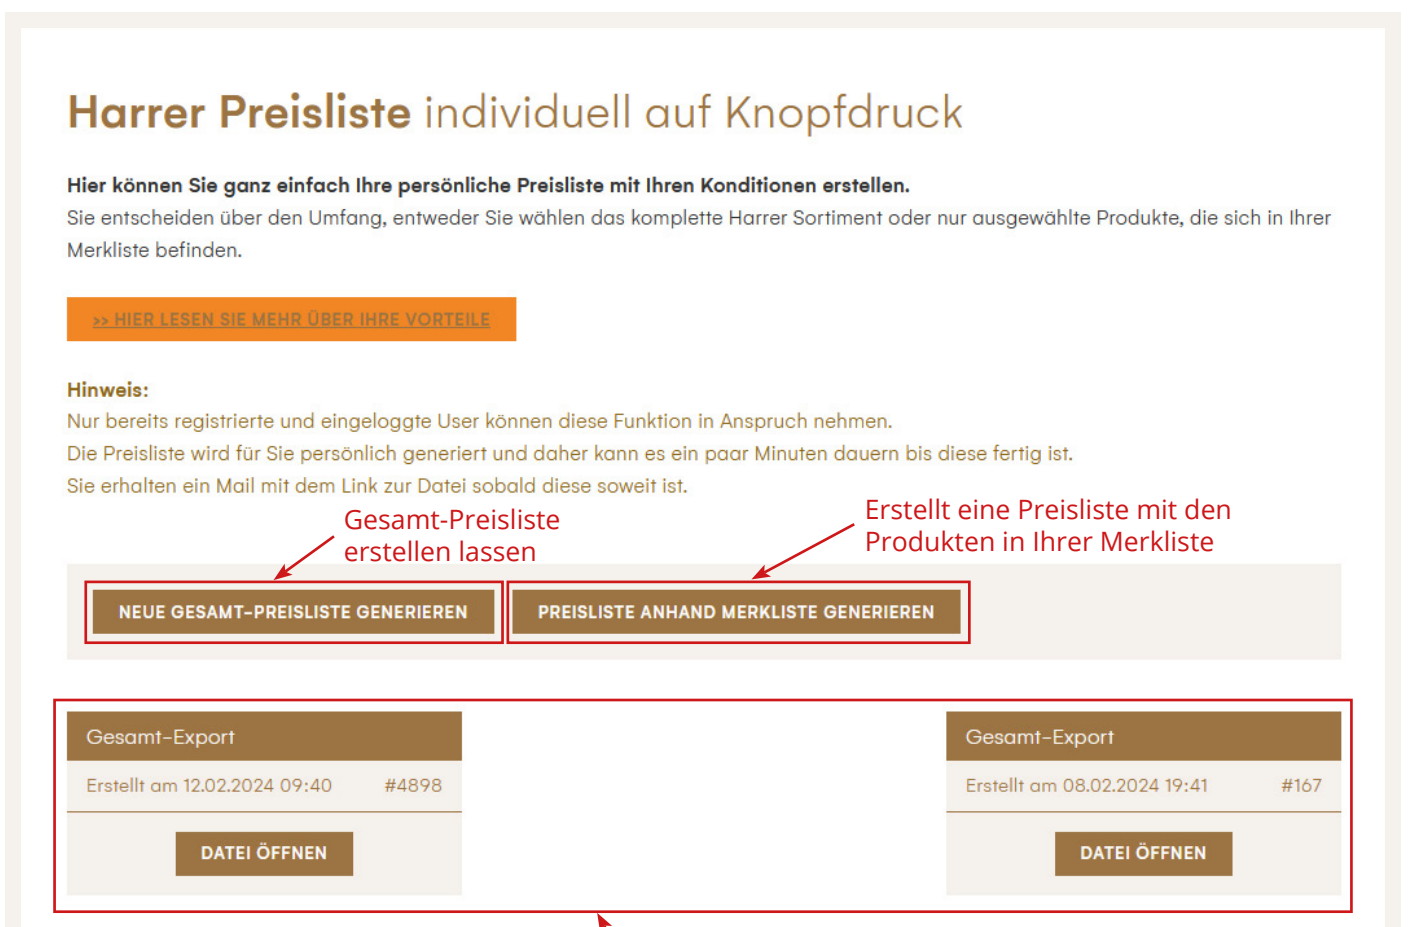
Harrer Preisliste individuell auf Knopfdruck

Hier können Sie ganz einfach Ihre persönliche Preisliste mit Ihren Konditionen erstellen.
Sie entscheiden über den Umfang, entweder Sie wählen das komplette Harrer Sortiment oder nur ausgewählte Produkte, die sich in Ihrer Merkliste befinden.

>> HIER LESEN SIE MEHR ÜBER IHRE VORTEILE

Hinweis:
Nur bereits registrierte und eingeloggte User können diese Funktion in Anspruch nehmen.
Die Preisliste wird für Sie persönlich generiert und daher kann es ein paar Minuten dauern bis diese fertig ist.
Sie erhalten ein Mail mit dem Link zur Datei sobald diese soweit ist.

Gesamt-Preisliste erstellen lassen

Erstellt eine Preisliste mit den Produkten in Ihrer Merkliste

NEUE GESAMT-PREISLISTE GENERIEREN

PREISLISTE ANHAND MERKLISTE GENERIEREN

Gesamt-Export
Erstellt am 12.02.2024 09:40 #4898
DATEI ÖFFNEN

Gesamt-Export
Erstellt am 08.02.2024 19:41 #167
DATEI ÖFFNEN